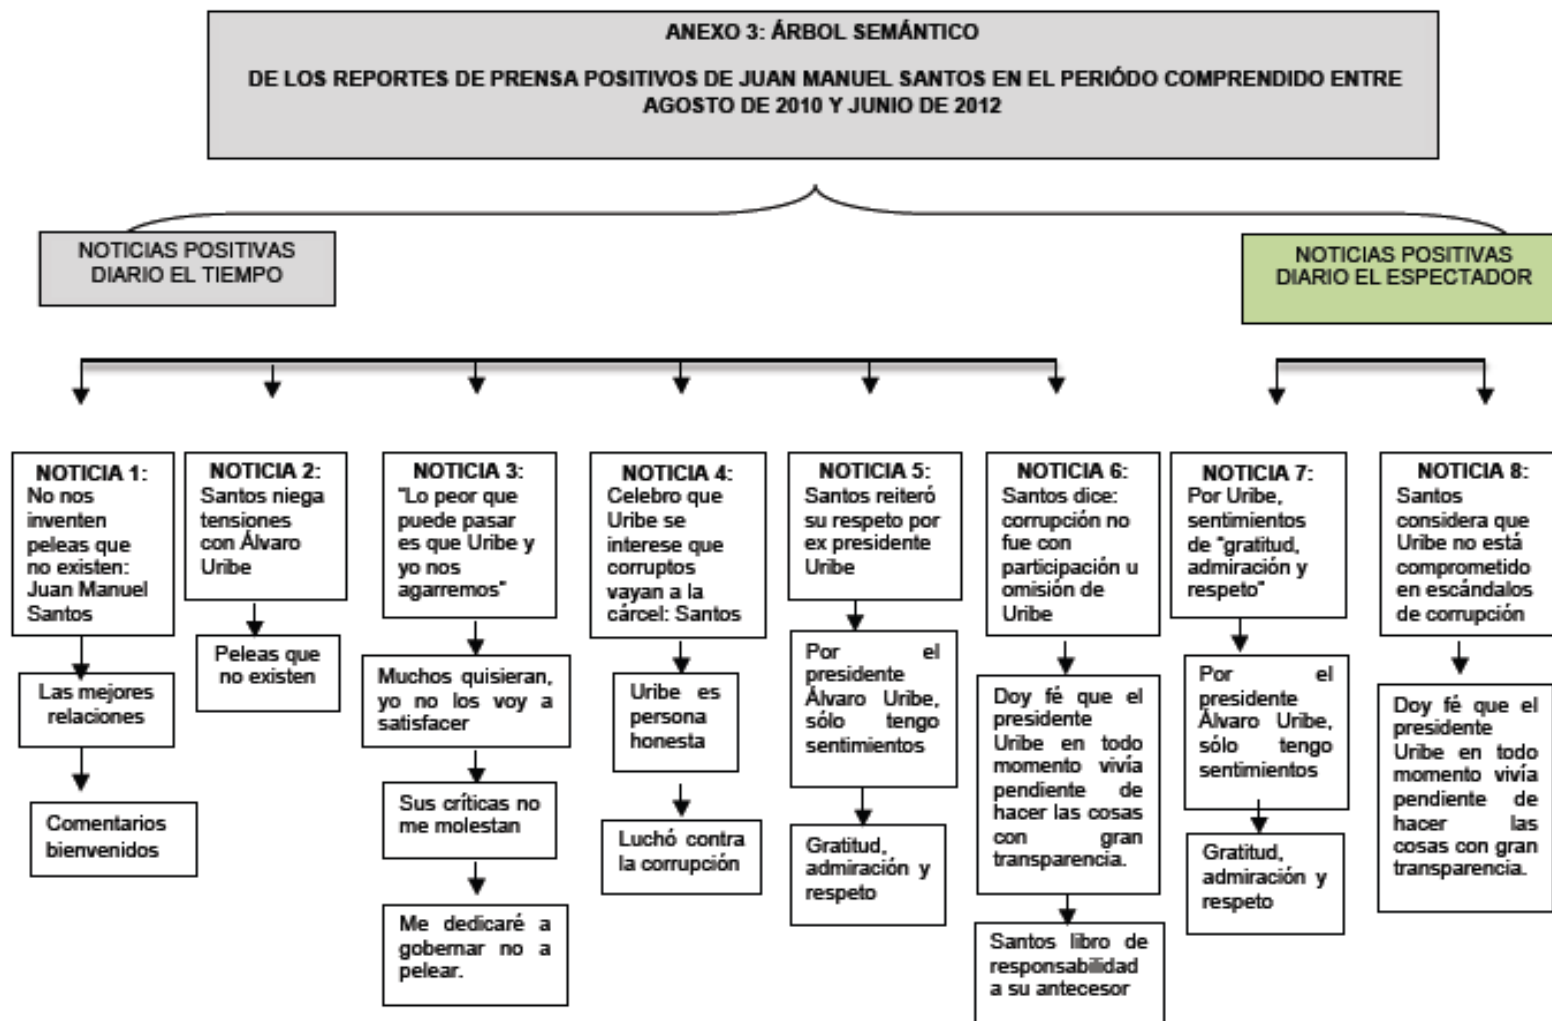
ANEXO 3: ÁRBOL SEMÁNTICO

DE LOS REPORTES DE PRENSA POSITIVOS DE JUAN MANUEL SANTOS EN EL PERIÓDO COMPRENDIDO ENTRE AGOSTO DE 2010 Y JUNIO DE 2012

NOTICIAS POSITIVAS DIARIO EL TIEMPO

NOTICIAS POSITIVAS DIARIO EL ESPECTADOR

NOTICIA 1: No nos inventen peleas que no existen: Juan Manuel Santos

Las mejores relaciones

Comentarios bienvenidos

NOTICIA 2: Santos niega tensiones con Álvaro Uribe

Peleas que no existen

NOTICIA 3: "Lo peor que puede pasar es que Uribe y yo nos agarremos"

Muchos quisieran, yo no los voy a satisfacer

Sus críticas no me molestan

Me dedicaré a gobernar no a pelear.

NOTICIA 4: Celebro que Uribe se interese que corruptos vayan a la cárcel: Santos

Uribe es persona honesta

Luchó contra la corrupción

NOTICIA 5: Santos reiteró su respeto por ex presidente Uribe

Por el presidente Álvaro Uribe, sólo tengo sentimientos

Gratitud, admiración y respeto

NOTICIA 6: Santos dice: corrupción no fue con participación u omisión de Uribe

Doy fé que el presidente Uribe en todo momento vivía pendiente de hacer las cosas con gran transparencia.

Santos libro de responsabilidad a su antecesor

NOTICIA 7: Por Uribe, sentimientos de "gratitud, admiración y respeto"

Por el presidente Álvaro Uribe, sólo tengo sentimientos

Gratitud, admiración y respeto

NOTICIA 8: Santos considera que Uribe no está comprometido en escándalos de corrupción

Doy fé que el presidente Uribe en todo momento vivía pendiente de hacer las cosas con gran transparencia.